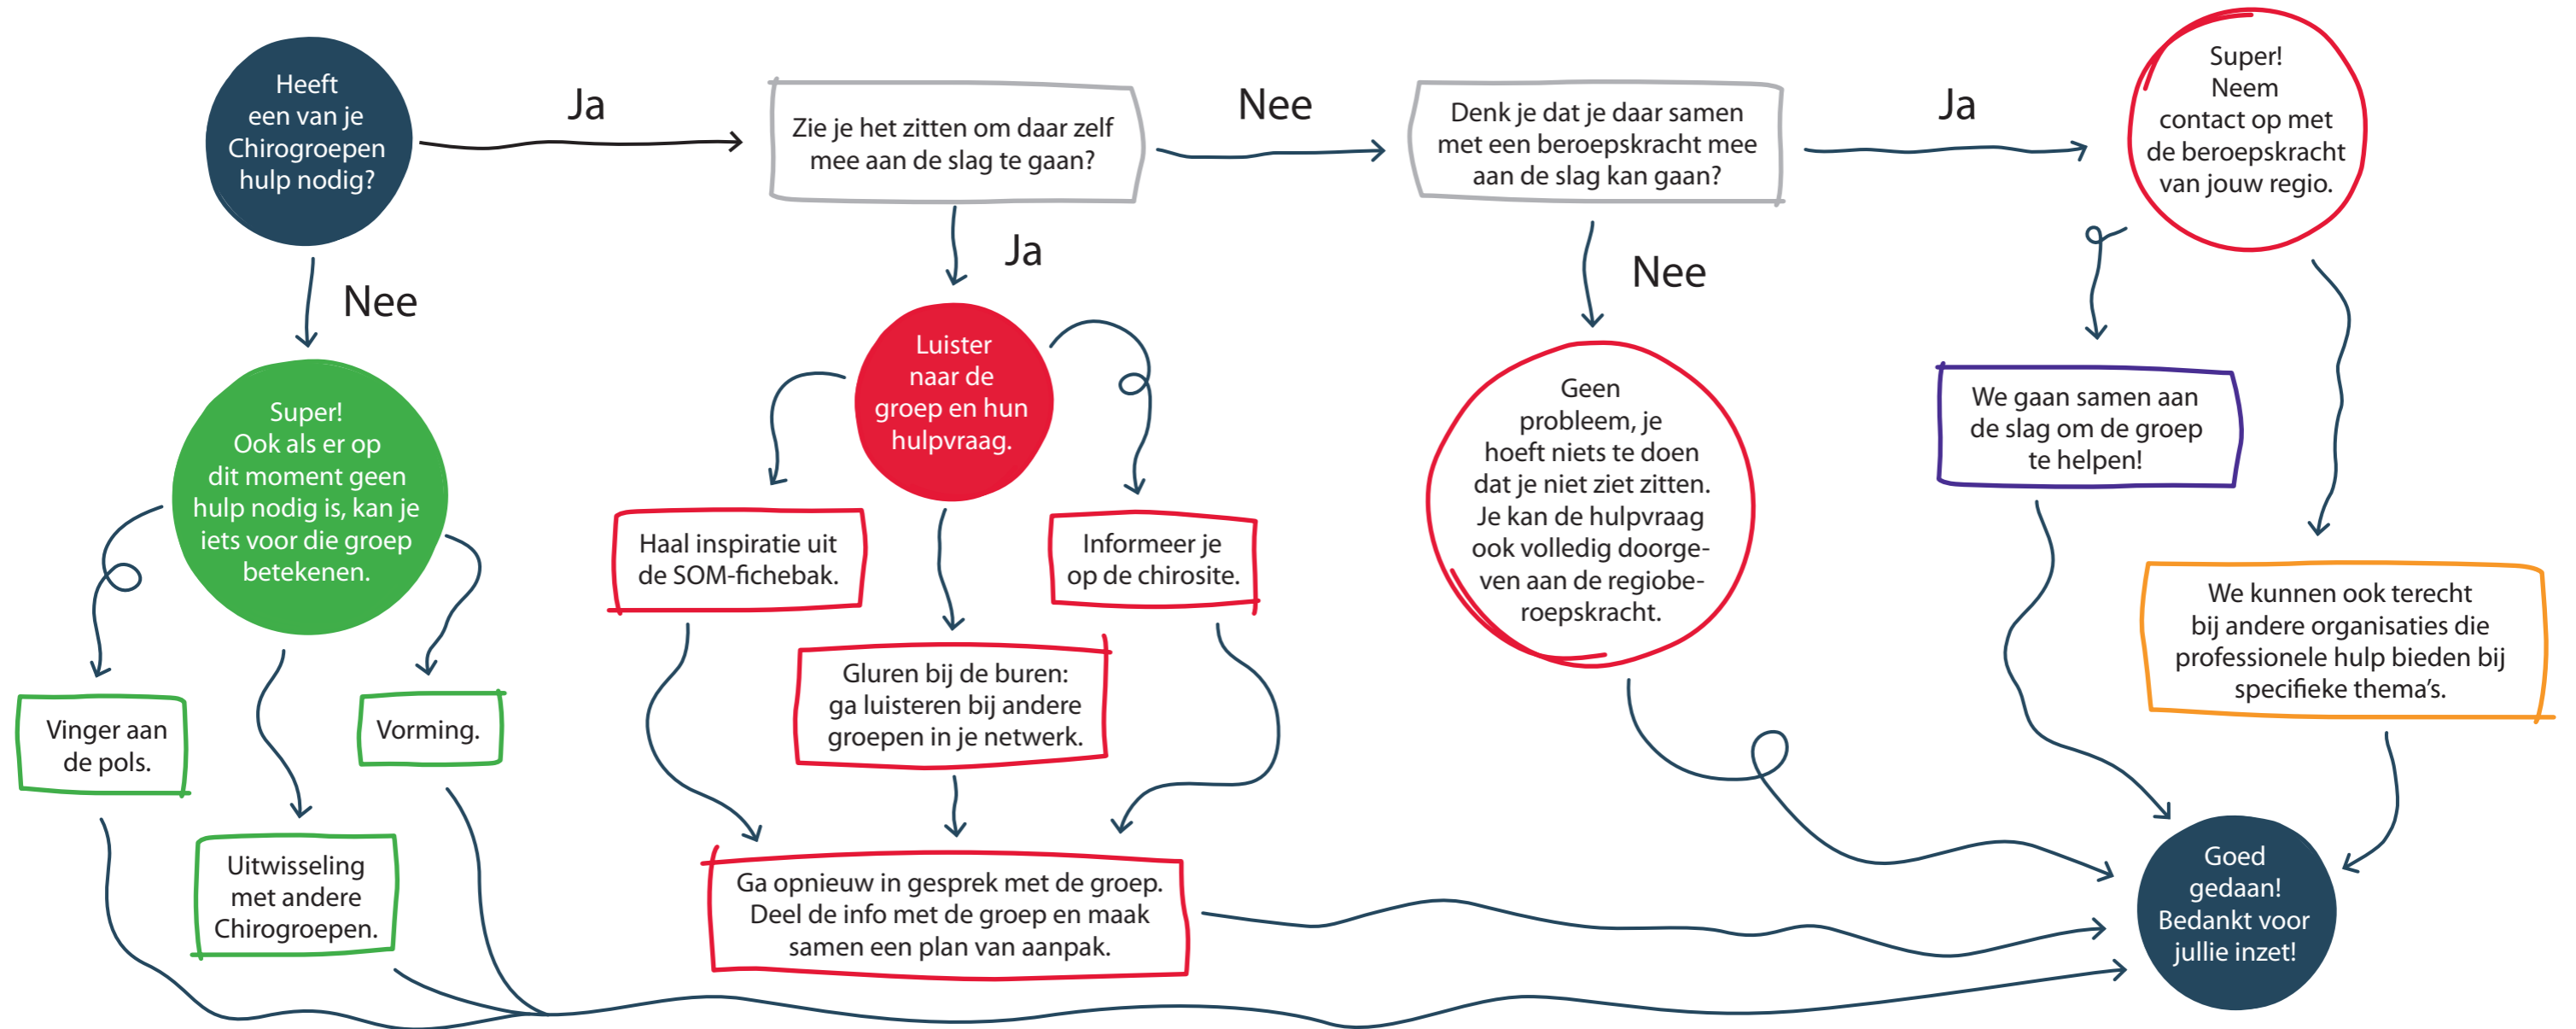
Heeft een van je Chirogroepen hulp nodig?

Ja

Zie je het zitten om daar zelf mee aan de slag te gaan?

Nee

Denk je dat je daar samen met een beroepskracht mee aan de slag kan gaan?

Ja

Super! Neem contact op met de beroepskracht van jouw regio.

Nee

Super! Ook als er op dit moment geen hulp nodig is, kan je iets voor die groep betekenen.

Ja

Luister naar de groep en hun hulpvraag.

Nee

Geen probleem, je hoeft niets te doen dat je niet ziet zitten. Je kan de hulpvraag ook volledig doorgeven aan de regiobe­roepskracht.

We gaan samen aan de slag om de groep te helpen!

We kunnen ook terecht bij andere organisaties die professionele hulp bieden bij specifieke thema's.

Haal inspiratie uit de SOM-fichebak.

Informeer je op de chirosite.

Gluren bij de buren: ga luisteren bij andere groepen in je netwerk.

Vinger aan de pols.

Vorming.

Uitwisseling met andere Chirogroepen.

Ga opnieuw in gesprek met de groep. Deel de info met de groep en maak samen een plan van aanpak.

Goed gedaan! Bedankt voor jullie inzet!